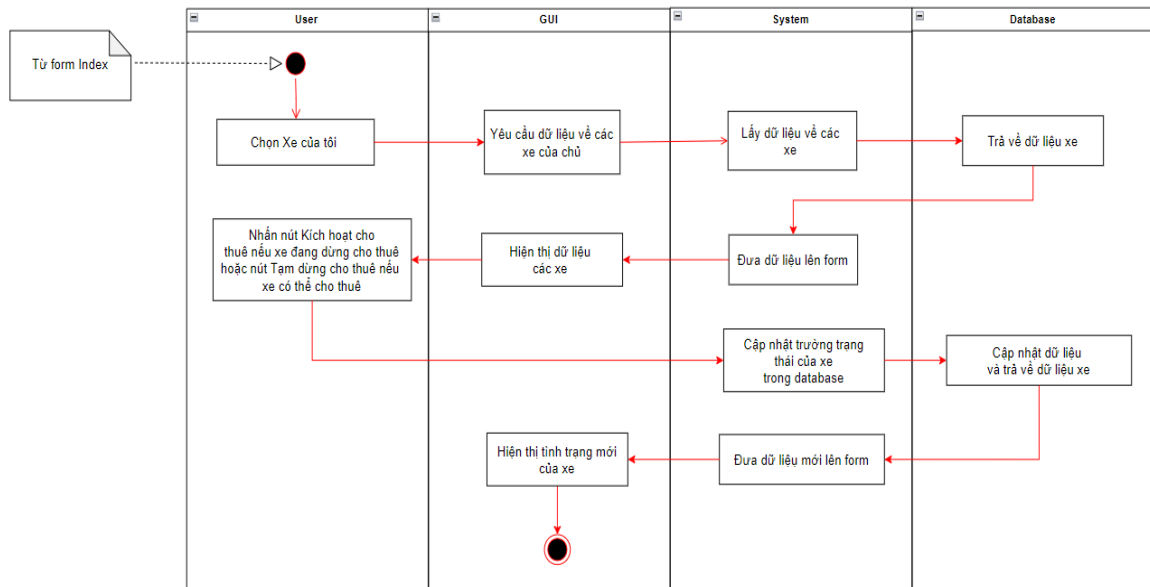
User

GUI

System

Database

Từ form Index

Chọn Xe của tôi

Yêu cầu dữ liệu về các xe của chủ

Lấy dữ liệu về các xe

Trả về dữ liệu xe

Nhấn nút Kích hoạt cho thuê nếu xe đang dừng cho thuê hoặc nút Tạm dừng cho thuê nếu xe có thể cho thuê

Hiện thị dữ liệu các xe

Đưa dữ liệu lên form

Cập nhật trường trạng thái của xe trong database

Cập nhật dữ liệu và trả về dữ liệu xe

Hiện thị tình trạng mới của xe

Đưa dữ liệu mới lên form